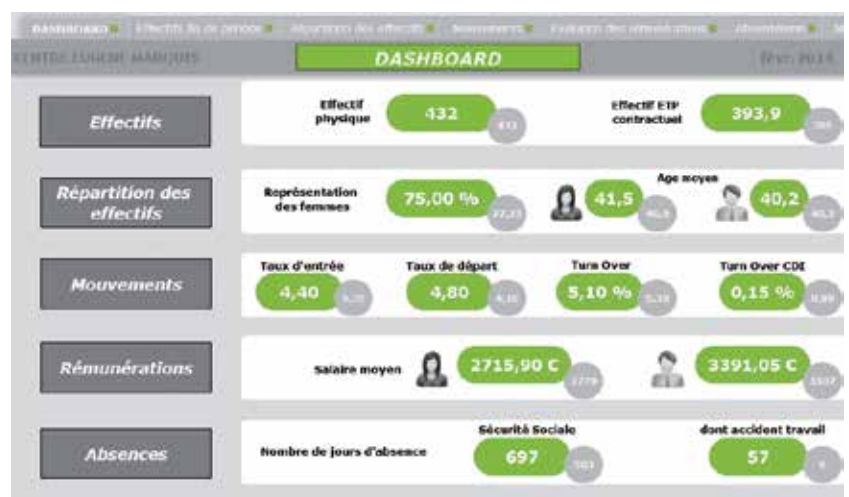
DASHBOARD | Effectifs fin de période | Répartition des effectifs | Mouvements | Évolution des rémunérations | Absentéisme

CENTRE EUGENE MARQUIS

DASHBOARD

févr. 2014

Effectifs

Effectif physique
432
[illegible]

Effectif ETP contractuel
393,9
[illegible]

Répartition des effectifs

Représentation des femmes
75,00 %
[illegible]

Age moyen
41,5
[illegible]
40,2
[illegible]

Mouvements

Taux d'entrée
4,40
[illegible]

Taux de départ
4,80
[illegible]

Turn Over
5,10 %
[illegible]

Turn Over CDI
0,15 %
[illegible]

Rémunérations

Salaire moyen
2715,90 €
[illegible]
3391,05 €
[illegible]

Absences

Nombre de jours d'absence

Sécurité Sociale
697
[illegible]

dont accident travail
57
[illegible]